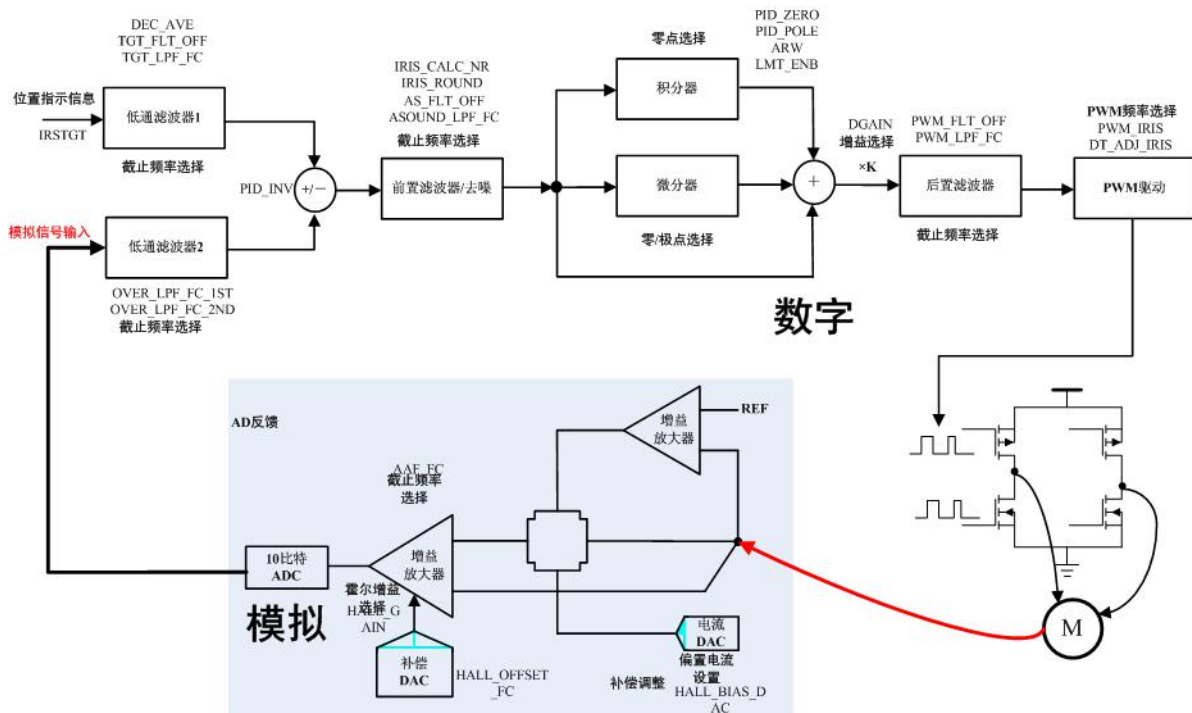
DEC_AVE
TGT_FLT_OFF
TGT_LPF_FC

位置指示信息
IRSTGT
低通滤波器1
截止频率选择

PID_INV
+/−

模拟信号输入
低通滤波器2
OVER_LPF_FC_1ST
OVER_LPF_FC_2ND
截止频率选择

IRIS_CALC_NR
IRIS_ROUND
AS_FLT_OFF
ASOUND_LPF_FC
截止频率选择
前置滤波器/去噪

零点选择
积分器
微分器
零/极点选择

PID_ZERO
PID_POLE
ARW
LMT_ENB

+

DGAIN
增益选择
×K

PWM_FLT_OFF
PWM_LPF_FC
后置滤波器
截止频率选择

PWM频率选择
PWM_IRIS
DT_ADJ_IRIS
PWM驱动

数字

AD反馈
增益
放大器
REF

AAF_FC
截止频率
选择

10比特
ADC

增益
放大器

霍尔增益
选择
H_GAIN

模拟

补偿
DAC
HALL_OFFSET_FC

电流
DAC
偏置电流
设置
补偿调整
HALL_BIAS_DAC

M